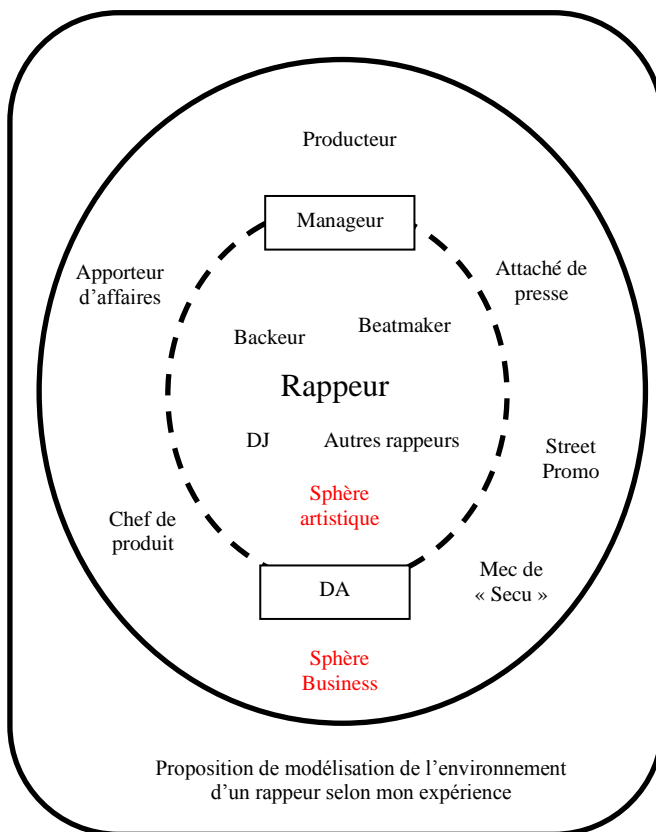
Producteur

Manageur

Apporteur d’affaires

Attaché de presse

Backeur

Beatmaker

Rappeur

DJ

Autres rappeurs

Street Promo

Sphère artistique

Chef de produit

Mec de « Secu »

DA

Sphère Business

Proposition de modélisation de l’environnement d’un rappeur selon mon expérience